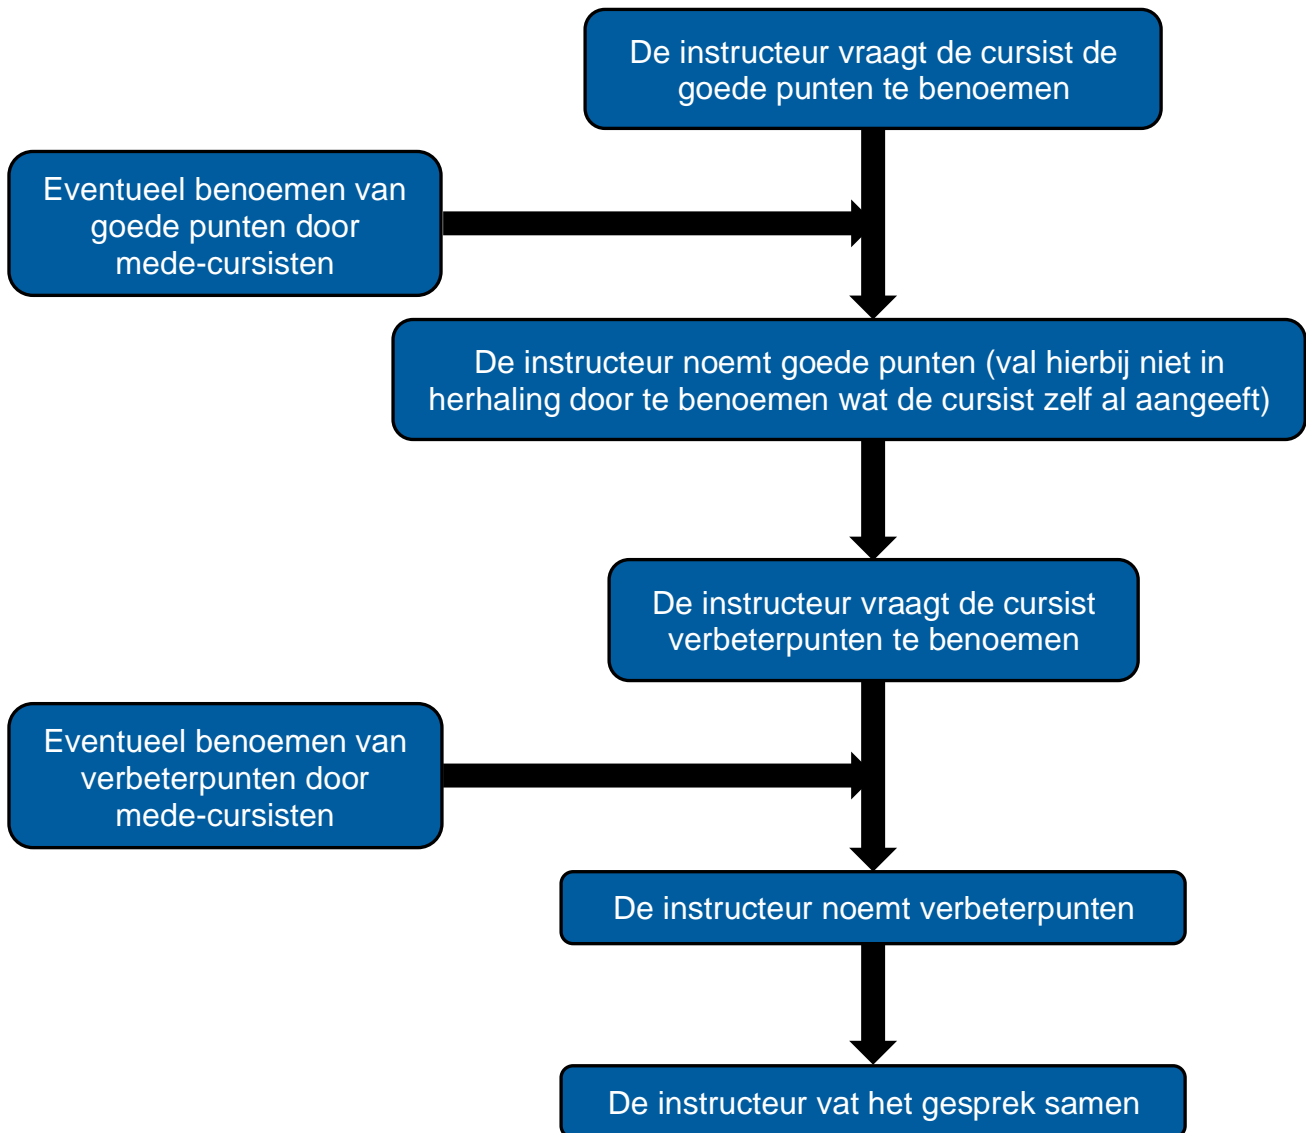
De instructeur vraagt de cursist de goede punten te benoemen

Eventueel benoemen van goede punten door mede-cursisten

De instructeur noemt goede punten (val hierbij niet in herhaling door te benoemen wat de cursist zelf al aangeeft)

De instructeur vraagt de cursist verbeterpunten te benoemen

Eventueel benoemen van verbeterpunten door mede-cursisten

De instructeur noemt verbeterpunten

De instructeur vat het gesprek samen